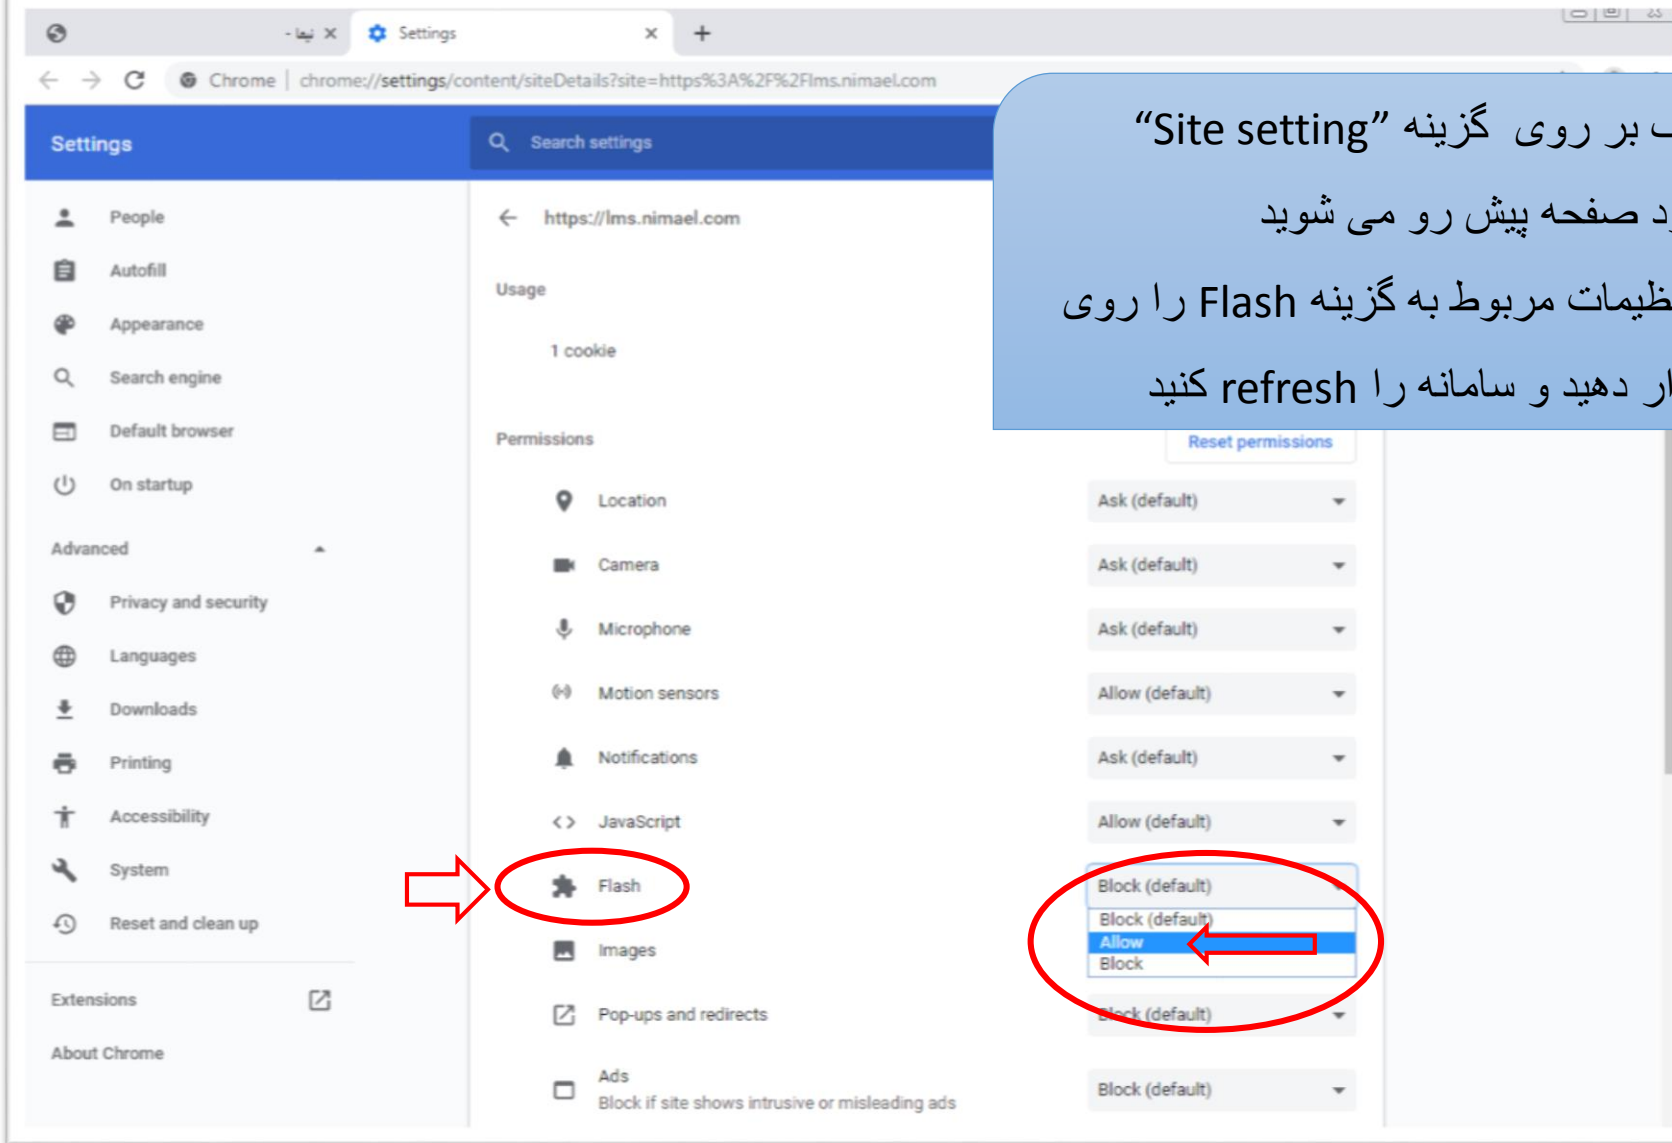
- نیما ×
Settings ×
+

Chrome | chrome://settings/content/siteDetails?site=https%3A%2F%2Flms.nimael.com

Settings
Search settings

ب بر روی گزینه "Site setting"
د صفحه پیش رو می شوید
ظیمات مربوط به گزینه Flash را روی
ار دهید و سامانه را refresh کنید

People
Autofill
Appearance
Search engine
Default browser
On startup
Advanced
Privacy and security
Languages
Downloads
Printing
Accessibility
System
Reset and clean up
Extensions
About Chrome

https://lms.nimael.com

Usage
1 cookie

Permissions
Reset permissions

| | |
|---|---|
| Location | Ask (default) |
| Camera | Ask (default) |
| Microphone | Ask (default) |
| Motion sensors | Allow (default) |
| Notifications | Ask (default) |
| JavaScript | Allow (default) |
| Flash | Block (default) |
| Images | |
| Pop-ups and redirects | Block (default) |
| Ads<br>Block if site shows intrusive or misleading ads | Block (default) |

Block (default)
Allow
Block